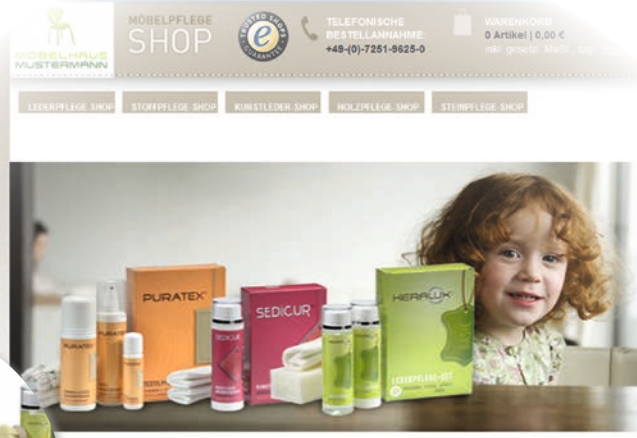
MÖBELHAUS MUSTERMANN

MÖBELPFLEGE SHOP

TRUSTED SHOPS GUARANTEE

TELEFONISCHE BESTELLANNAHME: +49-(0)-7251-9625-0

WARENKORB 0 Artikel | 0,00 € inkl. gesetzl. MwSt. zzgl. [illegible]

LEDERPFLEGE SHOP

STOFFPFLEGE SHOP

KUNSTLEDER SHOP

HOLZPFLEGE SHOP

STEINPFLEGE SHOP

PURATEX

SEDICUR

HERALUX

LEDERPFLEGE-SET